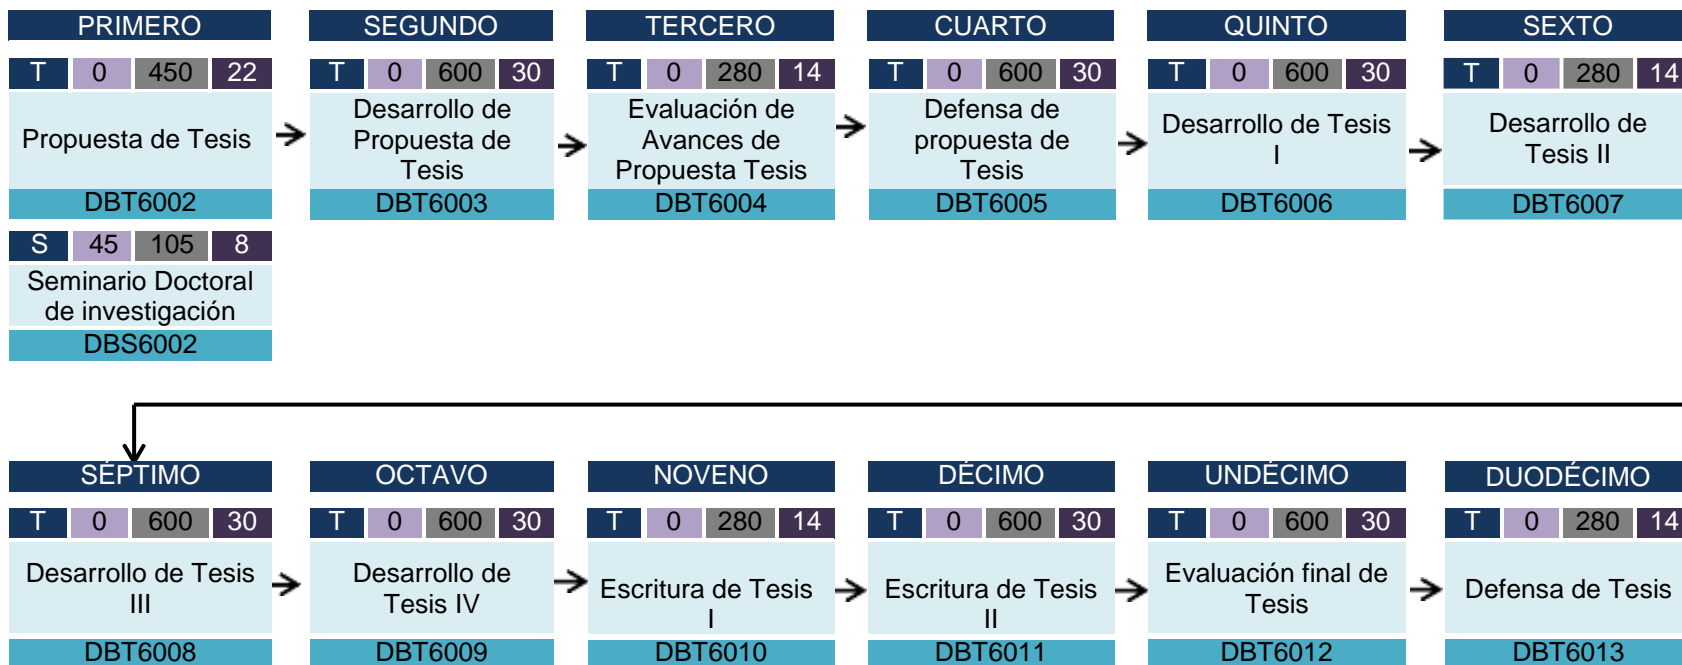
PRIMERO
| T | 0 | 450 | 22 |
|---|---|---|---|

Propuesta de Tesis
DBT6002

| S | 45 | 105 | 8 |
|---|---|---|---|

Seminario Doctoral de investigación
DBS6002

SEGUNDO
| T | 0 | 600 | 30 |
|---|---|---|---|

Desarrollo de Propuesta de Tesis
DBT6003

TERCERO
| T | 0 | 280 | 14 |
|---|---|---|---|

Evaluación de Avances de Propuesta Tesis
DBT6004

CUARTO
| T | 0 | 600 | 30 |
|---|---|---|---|

Defensa de propuesta de Tesis
DBT6005

QUINTO
| T | 0 | 600 | 30 |
|---|---|---|---|

Desarrollo de Tesis I
DBT6006

SEXTO
| T | 0 | 280 | 14 |
|---|---|---|---|

Desarrollo de Tesis II
DBT6007

SÉPTIMO
| T | 0 | 600 | 30 |
|---|---|---|---|

Desarrollo de Tesis III
DBT6008

OCTAVO
| T | 0 | 600 | 30 |
|---|---|---|---|

Desarrollo de Tesis IV
DBT6009

NOVENO
| T | 0 | 280 | 14 |
|---|---|---|---|

Escritura de Tesis I
DBT6010

DÉCIMO
| T | 0 | 600 | 30 |
|---|---|---|---|

Escritura de Tesis II
DBT6011

UNDÉCIMO
| T | 0 | 600 | 30 |
|---|---|---|---|

Evaluación final de Tesis
DBT6012

DUODÉCIMO
| T | 0 | 280 | 14 |
|---|---|---|---|

Defensa de Tesis
DBT6013